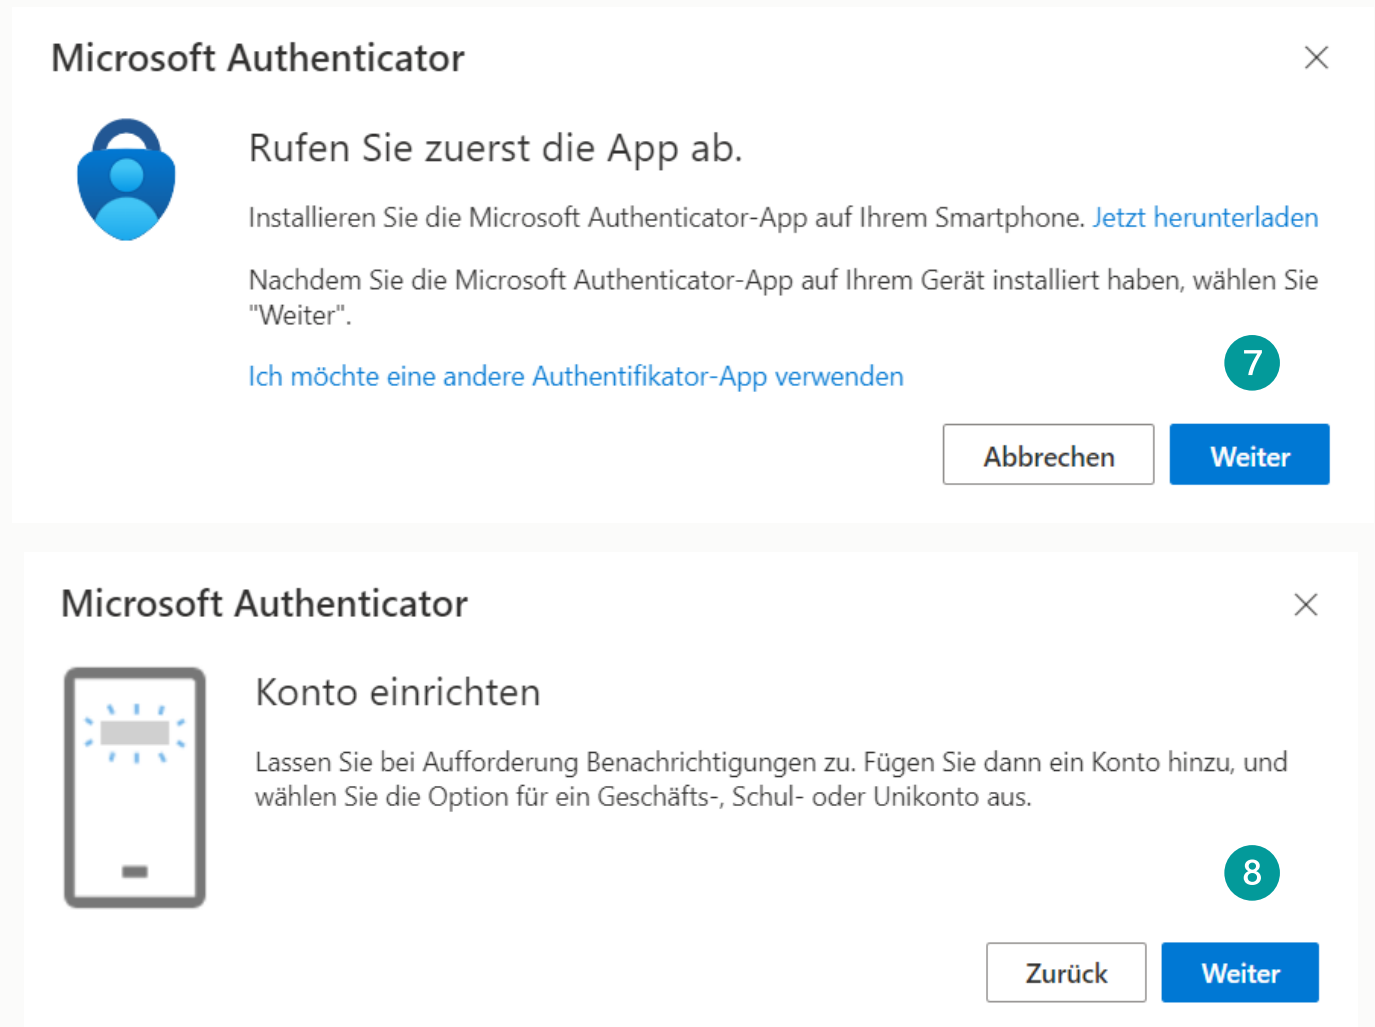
Microsoft Authenticator

Rufen Sie zuerst die App ab.

Installieren Sie die Microsoft Authenticator-App auf Ihrem Smartphone. Jetzt herunterladen

Nachdem Sie die Microsoft Authenticator-App auf Ihrem Gerät installiert haben, wählen Sie "Weiter".

Ich möchte eine andere Authentifikator-App verwenden

7

Abbrechen Weiter

Microsoft Authenticator

Konto einrichten

Lassen Sie bei Aufforderung Benachrichtigungen zu. Fügen Sie dann ein Konto hinzu, und wählen Sie die Option für ein Geschäfts-, Schul- oder Unikonto aus.

8

Zurück Weiter